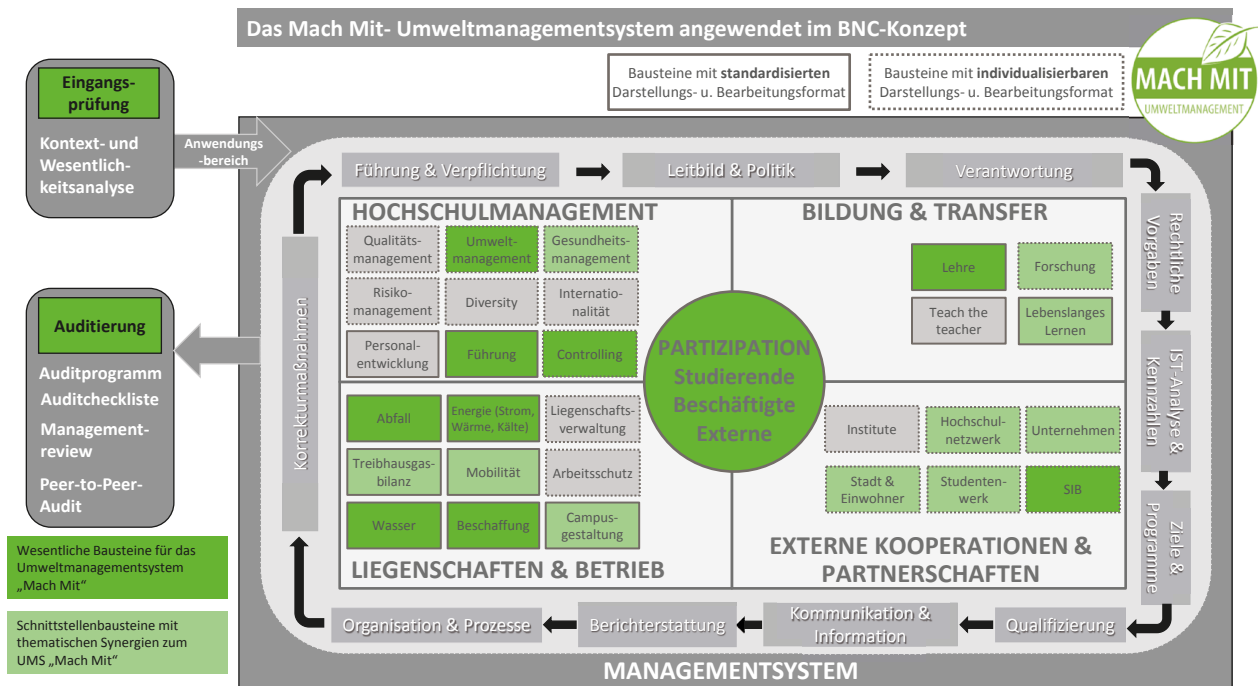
Das Mach Mit- Umweltmanagementsystem angewendet im BNC-Konzept

Bausteine mit **standardisierten** Darstellungs- u. Bearbeitungsformat

Bausteine mit **individualisierbaren** Darstellungs- u. Bearbeitungsformat

MACH MIT
UMWELTMANAGEMENT

Eingangs-prüfung

Kontext- und Wesentlichkeitsanalyse

Anwendungs-bereich

Führung & Verpflichtung

Leitbild & Politik

Verantwortung

Rechtliche Vorgaben

IST-Analyse & Kennzahlen

Ziele & Programme

Qualifizierung

Kommunikation & Information

Berichterstattung

Organisation & Prozesse

Korrekturmaßnahmen

HOCHSCHULMANAGEMENT

Qualitäts-management

Umwelt-management

Gesundheits-management

Risiko-management

Diversity

Internatio-nalität

Personal-entwicklung

Führung

Controlling

BILDUNG & TRANSFER

Lehre

Forschung

Teach the teacher

Lebenslanges Lernen

PARTIZIPATION
Studierende
Beschäftigte
Externe

Abfall

Energie (Strom, Wärme, Kälte)

Liegenschafts-verwaltung

Treibhausgas-bilanz

Mobilität

Arbeitsschutz

Wasser

Beschaffung

Campus-gestaltung

LIEGENSCHAFTEN & BETRIEB

Institute

Hochschul-netzwerk

Unternehmen

Stadt & Einwohner

Studenten-werk

SIB

EXTERNE KOOPERATIONEN & PARTNERSCHAFTEN

Auditierung

Auditprogramm
Auditcheckliste
Management-review
Peer-to-Peer-Audit

Wesentliche Bausteine für das Umweltmanagementsystem „Mach Mit“

Schnittstellenbausteine mit thematischen Synergien zum UMS „Mach Mit“

MANAGEMENTSYSTEM